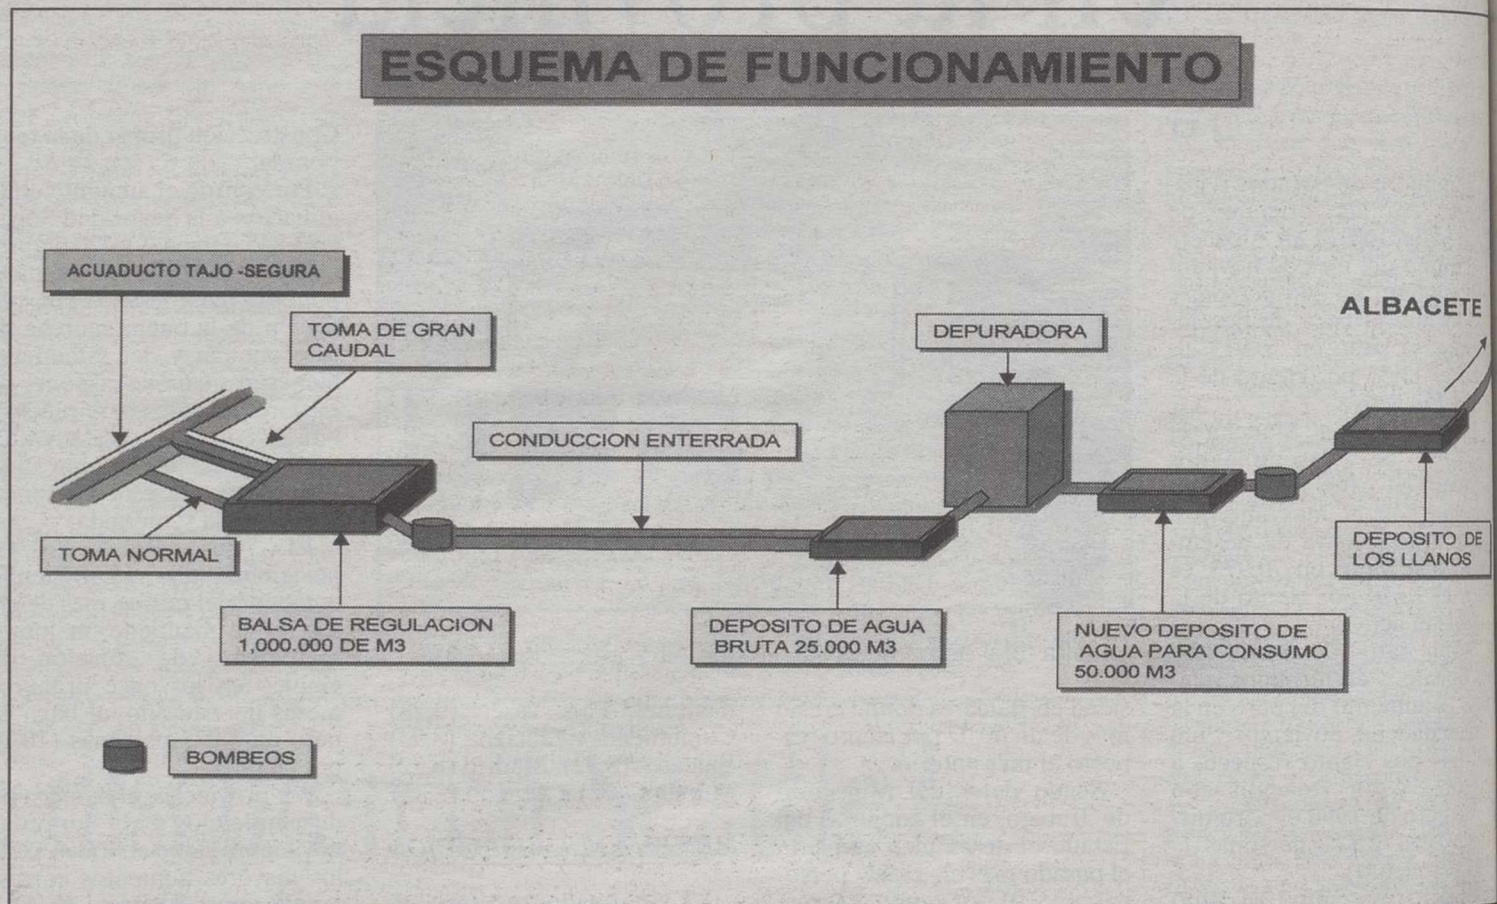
ESQUEMA DE FUNCIONAMIENTO

ACUADUCTO TAJO -SEGURA

TOMA DE GRAN CAUDAL

DEPURADORA

ALBACETE

CONDUCCION ENTERRADA

TOMA NORMAL

BALSA DE REGULACION 1,000.000 DE M3

DEPOSITO DE AGUA BRUTA 25.000 M3

NUEVO DEPOSITO DE AGUA PARA CONSUMO 50.000 M3

DEPOSITO DE LOS LLANOS

BOMBEOS